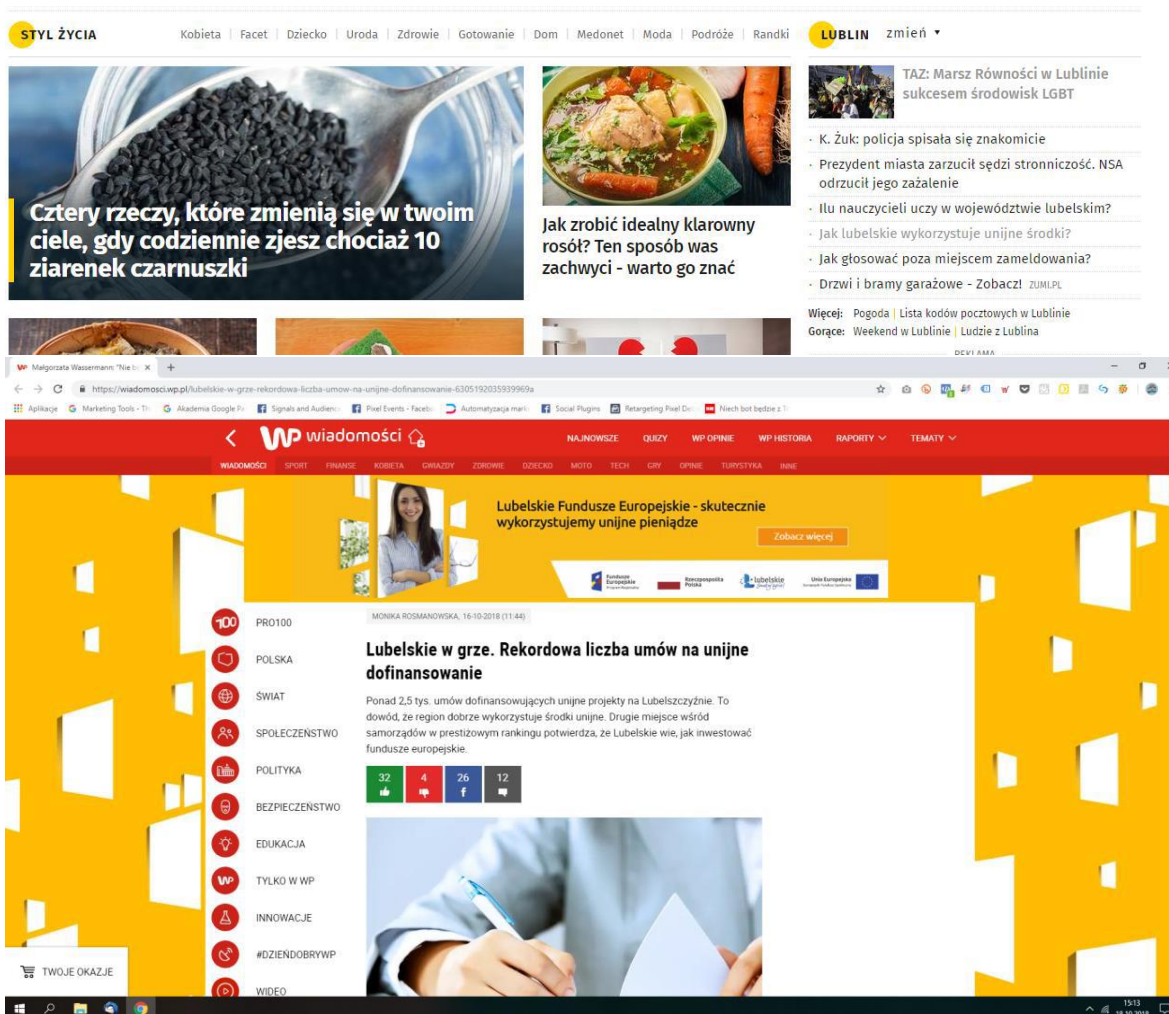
STYL ŻYCIA

Kobieta | Facet | Dziecko | Uroda | Zdrowie | Gotowanie | Dom | Medonet | Moda | Podróże | Randki

LUBLIN zmień ▾

Cztery rzeczy, które zmienią się w twoim ciele, gdy codziennie zjesz chociaż 10 ziarenek czarnuszki

Jak zrobić idealny klarowny rosół? Ten sposób was zachwyci - warto go znać

TAZ: Marsz Równości w Lublinie sukcesem środowisk LGBT

· K. Żuk: policja spisała się znakomicie
· Prezydent miasta zarzucił sędzi stronniczość. NSA odrzucił jego zażalenie
· Ilu nauczycieli uczy w województwie lubelskim?
· Jak lubelskie wykorzystuje unijne środki?
· Jak głosować poza miejscem zameldowania?
· Drzwi i bramy garażowe - Zobacz! ZUMI.PL

Więcej: Pogoda | Lista kodów pocztowych w Lublinie
Gorące: Weekend w Lublinie | Ludzie z Lublina

REKLAMA

Małgorzata Wassermann: "Nie b ×

https://wiadomosci.wp.pl/lubelskie-w-grze-rekordowa-liczba-umow-na-unijne-dofinansowanie-6305192035939969a

Aplikacje Marketing Tools - Th Akademia Google Pa Signals and Audienc Pixel Events - Facebo Automatyzacja marki Social Plugins Retargeting Pixel De Niech bot będzie z T

wiadomości

NAJNOWSZE QUIZY WP OPINIE WP HISTORIA RAPORTY TEMATY

WIADOMOŚCI SPORT FINANSE KOBIETA GWIAZDY ZDROWIE DZIECKO MOTO TECH GRY OPINIE TURYSTYKA INNE

Lubelskie Fundusze Europejskie - skutecznie wykorzystujemy unijne pieniądze

Zobacz więcej

Fundusze Europejskie Rzeczpospolita Polska lubelskie Unia Europejska

PRO100
POLSKA
ŚWIAT
SPOŁECZEŃSTWO
POLITYKA
BEZPIECZEŃSTWO
EDUKACJA
TYLKO W WP
INNOWACJE
#DZIEŃDOBRYWP
WIDEO

MONIKA ROSMANOWSKA, 16-10-2018 (11:44)

Lubelskie w grze. Rekordowa liczba umów na unijne dofinansowanie

Ponad 2,5 tys. umów dofinansowujących unijne projekty na Lubelszczyźnie. To dowód, że region dobrze wykorzystuje środki unijne. Drugie miejsce wśród samorządów w prestiżowym rankingu potwierdza, że Lubelskie wie, jak inwestować fundusze europejskie.

32 4 26 12

TWOJE OKAZJE

15:13
18.10.2018